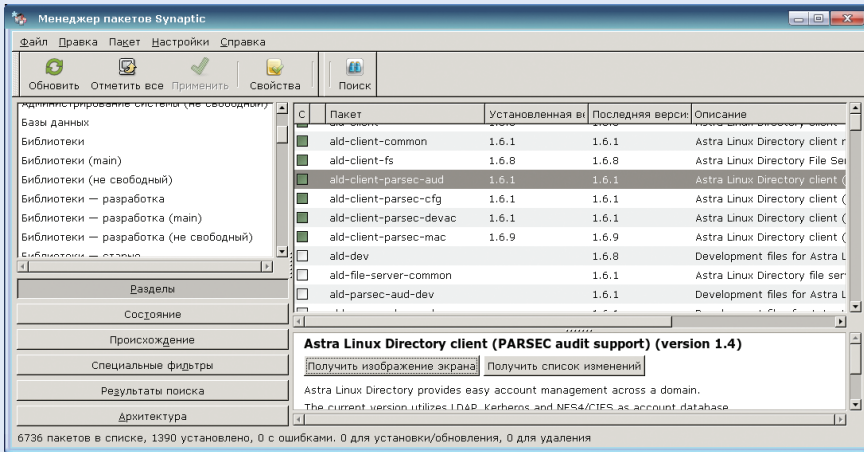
Менеджер пакетов Synaptic

Файл Правка Пакет Настройки Справка

Обновить Отметить все Применить Свойства Поиск

Администрирование системы (не свободный)
Базы данных
Библиотеки
Библиотеки (main)
Библиотеки (не свободный)
Библиотеки — разработка
Библиотеки — разработка (main)
Библиотеки — разработка (не свободный)
Библиотеки — старые

Разделы
Состояние
Происхождение
Специальные фильтры
Результаты поиска
Архитектура

| С | Пакет | Установленная ве | Последняя верси | Описание |
|---|---|---|---|---|
| | ald-client | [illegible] | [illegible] | Astra Linux Directory client |
| | ald-client-common | 1.6.1 | 1.6.1 | Astra Linux Directory client r |
| | ald-client-fs | 1.6.8 | 1.6.8 | Astra Linux Directory File Ser |
| | ald-client-parsec-aud | 1.6.1 | 1.6.1 | Astra Linux Directory client ( |
| | ald-client-parsec-cfg | 1.6.1 | 1.6.1 | Astra Linux Directory client ( |
| | ald-client-parsec-devac | 1.6.1 | 1.6.1 | Astra Linux Directory client ( |
| | ald-client-parsec-mac | 1.6.9 | 1.6.9 | Astra Linux Directory client ( |
| | ald-dev | | 1.6.8 | Development files for Astra L |
| | ald-file-server-common | | 1.6.1 | Astra Linux Directory file ser |
| | ald-parsec-aud-dev | | 1.6.1 | Development files for Astra L |

Astra Linux Directory client (PARSEC audit support) (version 1.4)

Получить изображение экрана Получить список изменений

Astra Linux Directory provides easy account management across a domain.
The current version utilizes LDAP, Kerberos and NFS4/CIFS as account database

6736 пакетов в списке, 1390 установлено, 0 с ошибками. 0 для установки/обновления, 0 для удаления